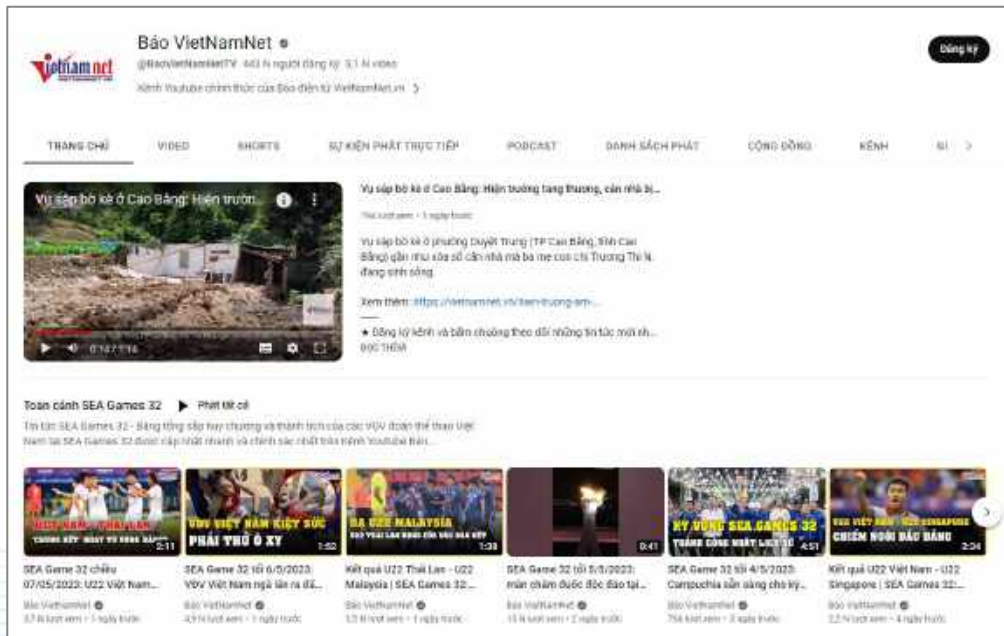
vietnamnet

Báo VietNamNet

@BaoVietNamNetTV 443 N người đăng ký 3,1 N video

Kênh Youtube chính thức của Báo điện tử VietNamNet.vn >

Đăng ký

TRANG CHỦ VIDEO SHORTS SỰ KIỆN PHÁT TRỰC TIẾP PODCAST DANH SÁCH PHÁT CỘNG ĐỒNG KÊNH GI >

Vụ sập bờ kè ở Cao Bằng: Hiện trườn...

0:14 / 1:14

Vụ sập bờ kè ở Cao Bằng: Hiện trường tang thương, căn nhà bị...

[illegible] lượt xem • 1 ngày trước

Vụ sập bờ kè ở phường Duyệt Trung (TP Cao Bằng, tỉnh Cao Bằng) gần như xóa sổ căn nhà mà ba mẹ con chị Trương Thị N. đang sinh sống.

Xem thêm: https://vietnamnet.vn/hien-truong-am-...

★ Đăng ký kênh và bấm chuông theo dõi những tin tức mới nh...

ĐỌC THÊM

Toàn cảnh SEA Games 32 ▶ Phát tất cả

Tin tức SEA Games 32 - Bảng tổng sắp huy chương và thành tích của các VĐV đoàn thể thao Việt Nam tại SEA Games 32 được cập nhật nhanh và chính xác nhất trên kênh Youtube Báo...

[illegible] 2:11
SEA Game 32 chiều 07/05/2023: U22 Việt Nam...
Báo VietNamNet
3,7 N lượt xem • 1 ngày trước

VĐV VIỆT NAM KIỆT SỨC PHẢI THỞ Ô XY 1:52
SEA Game 32 tối 6/5/2023: VĐV Việt Nam ngã lăn ra đất...
Báo VietNamNet
4,9 N lượt xem • 1 ngày trước

ĐẢ U22 MALAYSIA 1:38
Kết quả U22 Thái Lan - U22 Malaysia | SEA Games 32...
Báo VietNamNet
3,5 N lượt xem • 1 ngày trước

0:41
SEA Game 32 tối 5/5/2023: màn châm đuốc độc đáo tại...
Báo VietNamNet
15 N lượt xem • 2 ngày trước

KỲ VỌNG SEA GAMES 32 THÀNH CÔNG NHẤT LỊCH SỬ 4:51
SEA Game 32 tối 4/5/2023: Campuchia sẵn sàng cho kỳ...
Báo VietNamNet
756 lượt xem • 3 ngày trước

CHIẾM NGÔI ĐẦU BẢNG 2:34
Kết quả U22 Việt Nam - U22 Singapore | SEA Games 32...
Báo VietNamNet
2,2 N lượt xem • 4 ngày trước